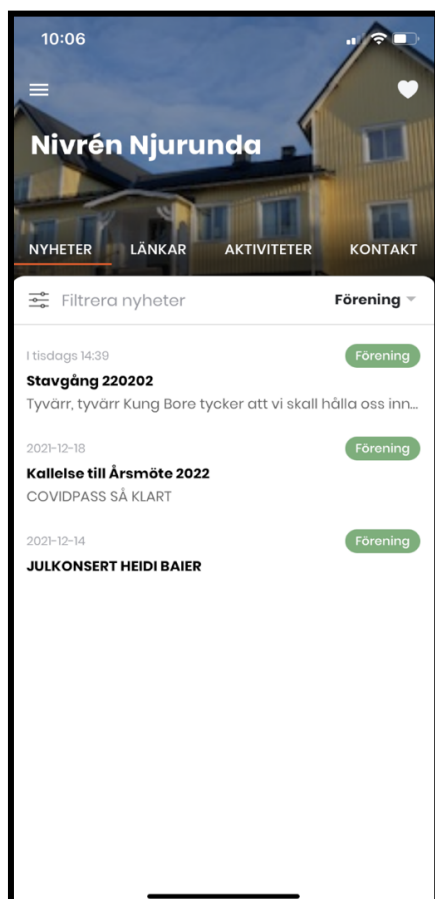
10:06

Nivrén Njurunda

NYHETER LÄNKAR AKTIVITETER KONTAKT

Filtrera nyheter

Förening

I tisdags 14:39

Förening

Stavgång 220202

Tyvärr, tyvärr Kung Bore tycker att vi skall hålla oss inn...

2021-12-18

Förening

Kallelse till Årsmöte 2022

COVIDPASS SÅ KLART

2021-12-14

Förening

JULKONSERT HEIDI BAIER